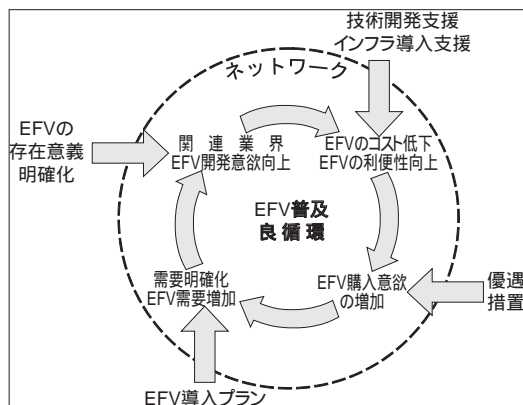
技術開発支援
インフラ導入支援

ネットワーク

EFVの
存在意義
明確化

関連業界
EFV開発意欲向上

EFVのコスト低下
EFVの利便性向上

EFV普及
良循環

EFV購入意欲
の増加

優遇
措置

需要明確化
EFV需要増加

EFV導入プラン